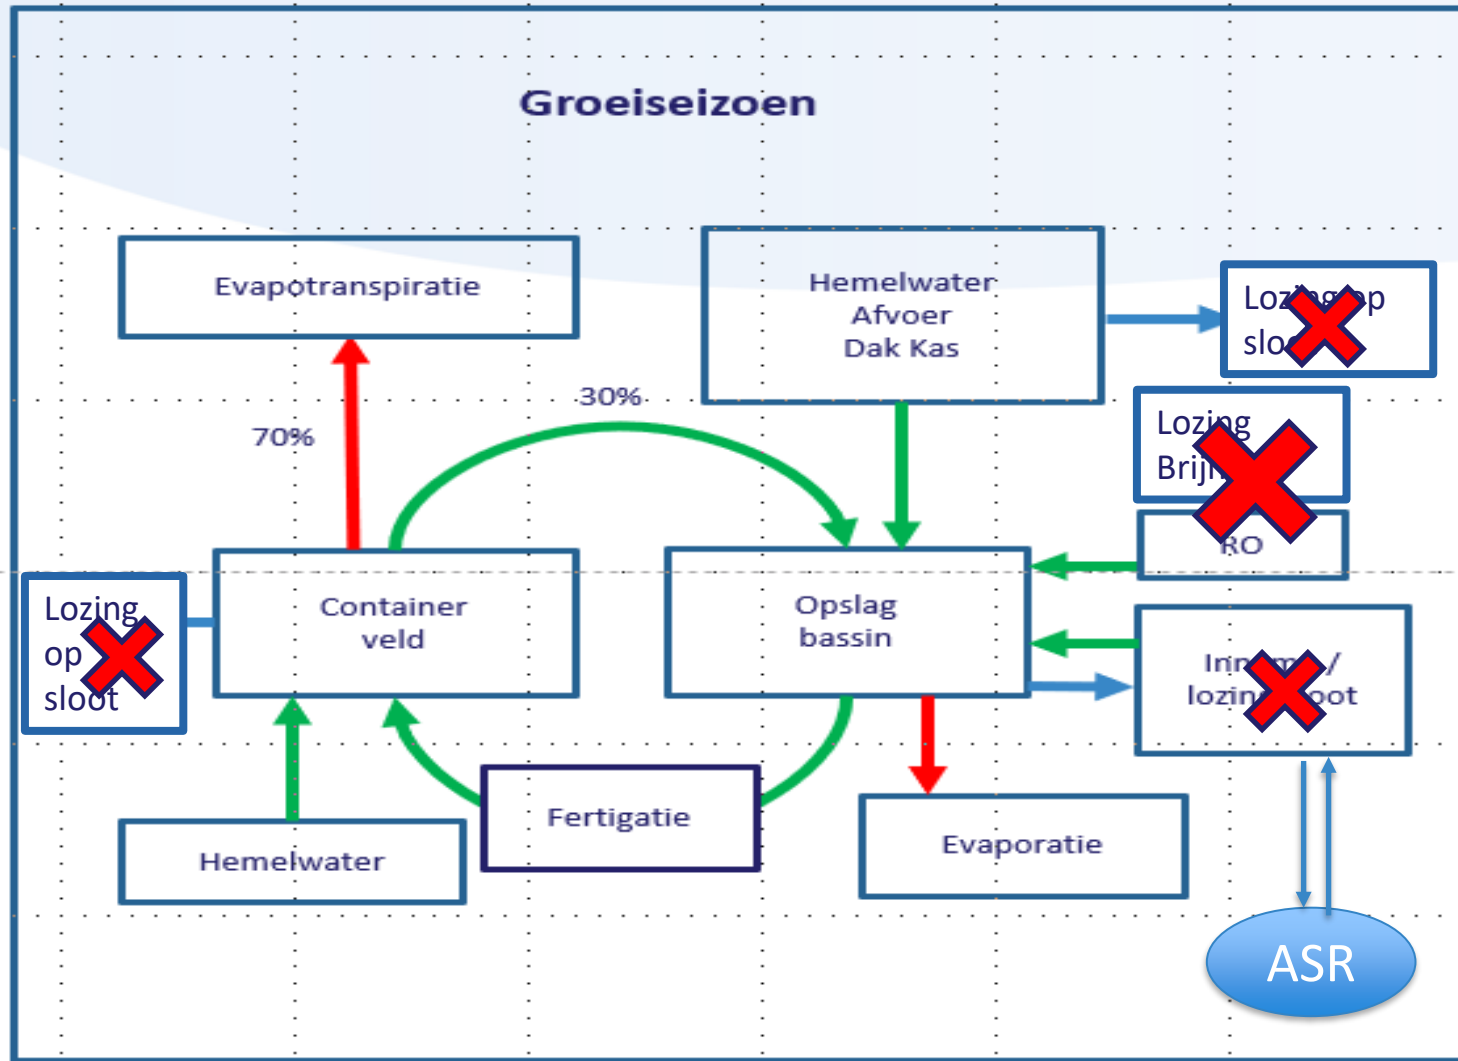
Groeiseizoen

Evapotranspiratie

Hemelwater
Afvoer
Dak Kas

Loz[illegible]p
slo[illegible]

Lozing
Brij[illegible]

RO

30%

70%

Lozing
op
sloot

Container
veld

Opslag
bassin

Inn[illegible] /
lozin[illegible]oot

Fertigatie

Hemelwater

Evaporatie

ASR